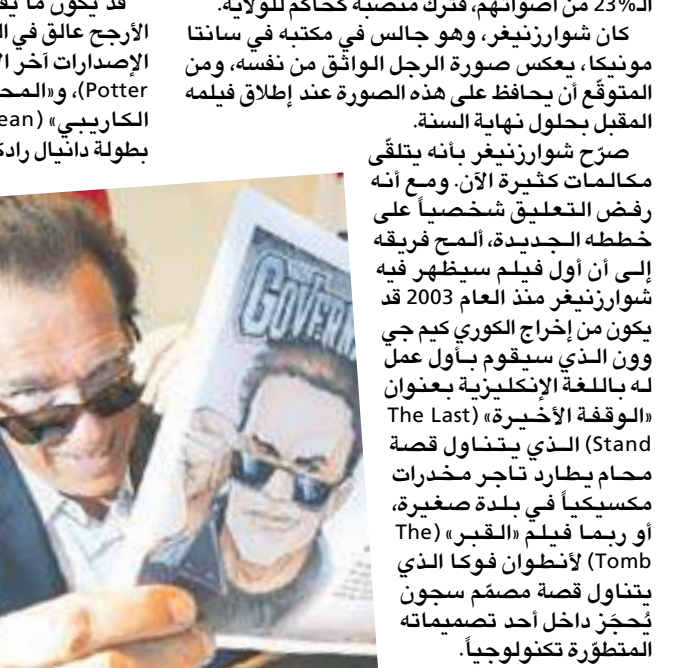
الـ23% من أصواتهم، فترك منصبه كحاكم للولاية.

كان شوارزنيغر، وهو جالس في مكتبه في سانتا مونيكا، يعكس صورة الرجل الواثق من نفسه، ومن المتوقّع أن يحافظ على هذه الصورة عند إطلاق فيلمه المقبل بحلول نهاية السنة.

صرّح شوارزنيغر بأنه يتلقّى مكالمات كثيرة الآن. ومع أنه رفض التعليق شخصياً على خططه الجديدة، ألمح فريقه إلى أن أول فيلم سيظهر فيه شوارزنيغر منذ العام 2003 قد يكون من إخراج الكوري كيم جي وون الذي سيقوم بأول عمل له باللغة الإنكليزية بعنوان «الوقفة الأخيرة» (The Last Stand) الذي يتناول قصة محام يطارد تاجر مخدرات مكسيكياً في بلدة صغيرة، أو ربما فيلم «القبر» (The Tomb) لأنطوان فوكا الذي يتناول قصة مصمّم سجون يُحجَز داخل أحد تصميماته المتطوّرة تكنولوجياً.

قد يكون ما يق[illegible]
الأرجح عالق في ال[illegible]
الإصدارات آخر ال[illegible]
Potter)، و«المح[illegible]
الكاريبي» (ean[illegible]
بطولة دانيال رادك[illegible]

GOVER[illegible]